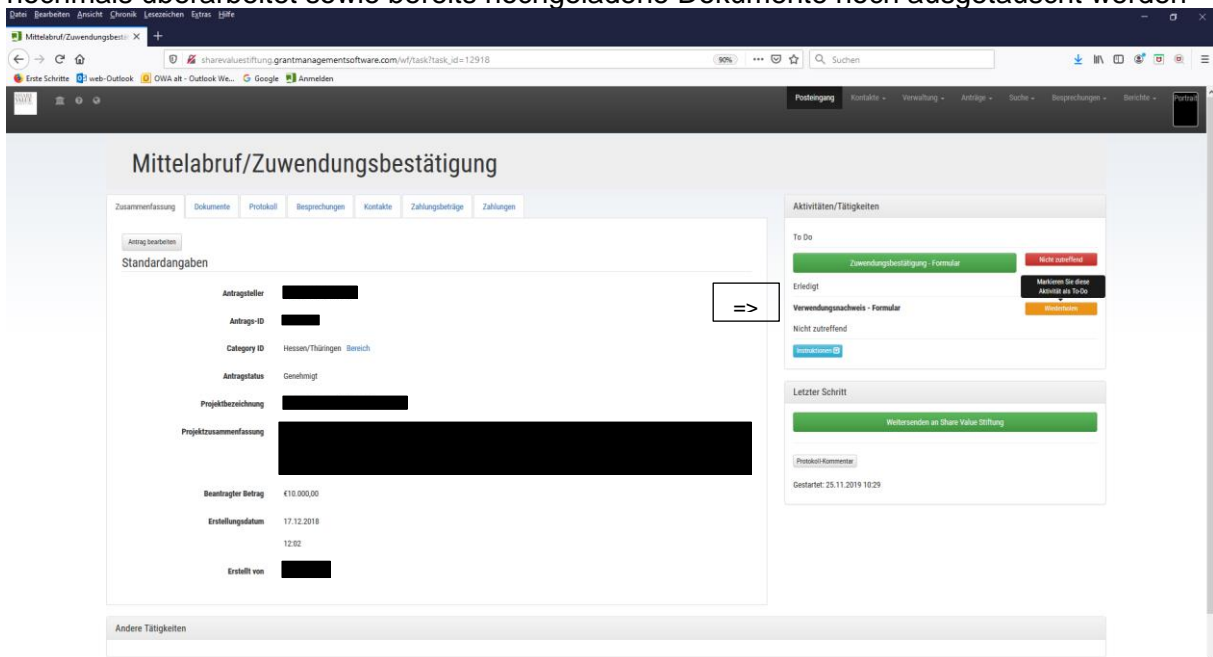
nochmals überarbeitet sowie bereits hochgeladene Dokumente noch ausgetauscht werden

Datei Bearbeiten Ansicht Chronik Lesezeichen Extras Hilfe

Mittelabruf/Zuwendungsbest ×

sharevaluestiftung.grantmanagementsoftware.com/wf/task?task_id=12918

90%

Suchen

Erste Schritte web-Outlook OWA alt - Outlook We... Google Anmelden

Posteingang Kontakte Verwaltung Anträge Suche Besprechungen Berichte Portrait

Mittelabruf/Zuwendungsbestätigung

Zusammenfassung Dokumente Protokoll Besprechungen Kontakte Zahlungsbeträge Zahlungen

Antrag bearbeiten

Standardangaben

Antragsteller

Antrags-ID

Category ID Hessen/Thüringen Bereich

Antragstatus Genehmigt

Projektbezeichnung

Projektzusammenfassung

Beantragter Betrag €10.000,00

Erstellungsdatum 17.12.2018 12:02

Erstellt von

=>

Aktivitäten/Tätigkeiten

To Do

Zuwendungsbestätigung - Formular

Nicht zutreffend

Erledigt

Markieren Sie diese Aktivität als To-Do

Verwendungsnachweis - Formular

Wiederholen

Nicht zutreffend

Instruktionen

Letzter Schritt

Weitersenden an Share Value Stiftung

Protokoll-Kommentar

Gestartet: 25.11.2019 10:29

Andere Tätigkeiten